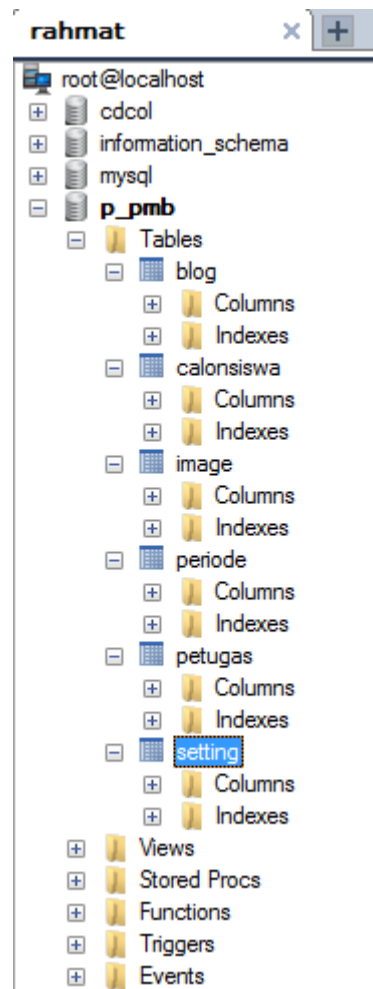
rahmat ×
root@localhost
cdcol
information_schema
mysql
p_pmb
Tables
blog
Columns
Indexes
calonsiswa
Columns
Indexes
image
Columns
Indexes
periode
Columns
Indexes
petugas
Columns
Indexes
setting
Columns
Indexes
Views
Stored Procs
Functions
Triggers
Events